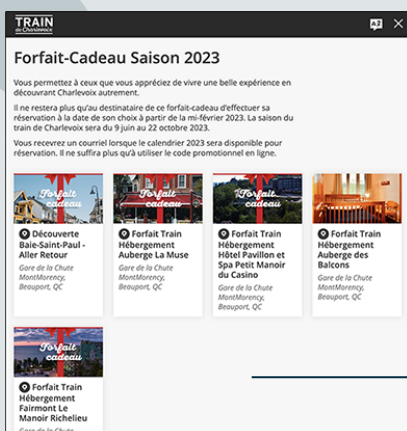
TRAIN de Charlevoix

Forfait-Cadeau Saison 2023

Vous permettez à ceux que vous appréciez de vivre une belle expérience en découvrant Charlevoix autrement.

Il ne restera plus qu'au destinataire de ce forfait-cadeau d'effectuer sa réservation à la date de son choix à partir de la mi-février 2023. La saison du train de Charlevoix sera du 9 juin au 22 octobre 2023.

Vous recevrez un courriel lorsque le calendrier 2023 sera disponible pour réservation. Il ne suffira plus qu'à utiliser le code promotionnel en ligne.

Forfait cadeau

Découverte Baie-Saint-Paul - Aller Retour

Gare de la Chute MontMorency, Beauport, QC

Forfait cadeau

Forfait Train Hébergement Auberge La Muse

Gare de la Chute MontMorency, Beauport, QC

Forfait cadeau

Forfait Train Hébergement Hôtel Pavillon et Spa Petit Manoir du Casino

Gare de la Chute MontMorency, Beauport, QC

Forfait Train Hébergement Auberge des Balcons

Gare de la Chute MontMorency, Beauport, QC

Forfait cadeau

Forfait Train Hébergement Fairmont Le Manoir Richelieu

Gare de la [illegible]